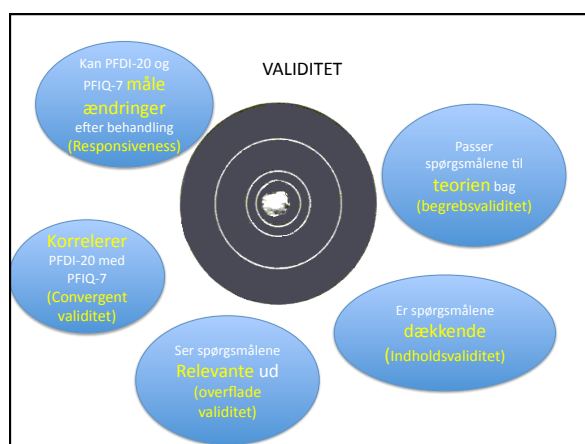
VALIDITET

Kan PFDI-20 og PFIQ-7 måle ændringer efter behandling (Responsiveness)

Passer spørgsmålene til teorien bag (begrebsvaliditet)

Korrelerer PFDI-20 med PFIQ-7 (Convergent validitet)

Er spørgsmålene dækkende (Indholdsvaliditet)

Ser spørgsmålene Relevante ud (overflade validitet)